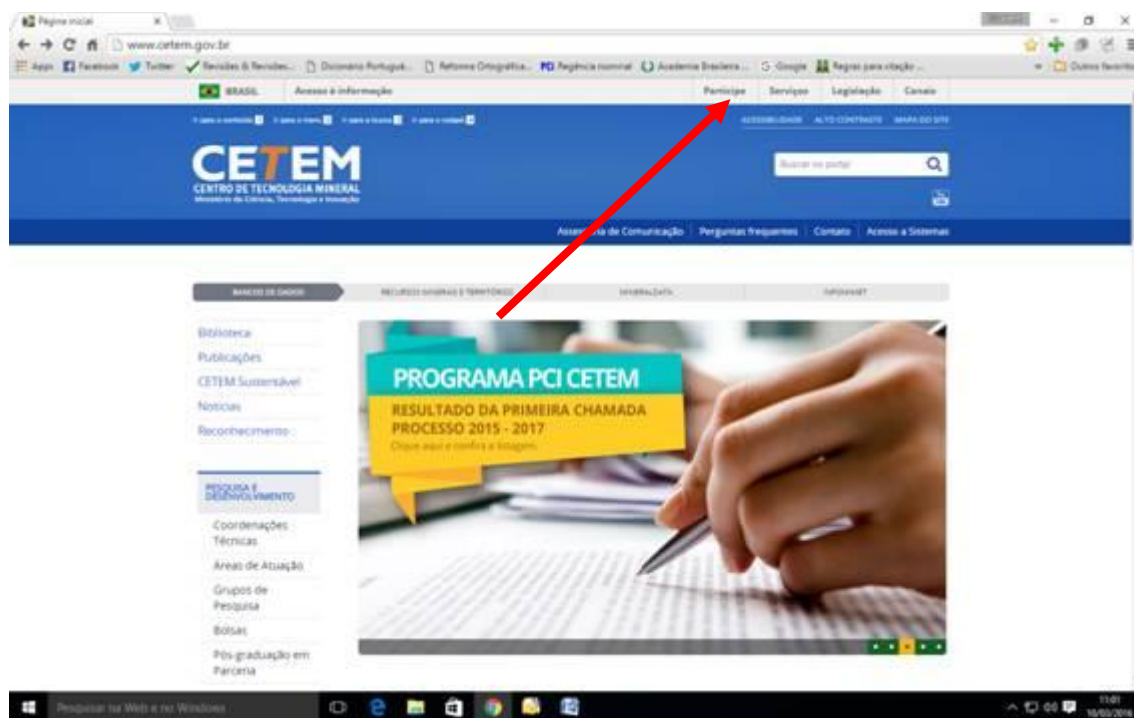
Página inicial

www.cetem.gov.br

Apps Facebook Twitter Revisões & Revisões... Dicionário Portuguê... Reforma Ortográfica... Regência nominal Academia Brasileira... Google Regras para citação... Outros favoritos

BRASIL Acesso à informação Participe Serviços Legislação Canais

ACESSIBILIDADE ALTO CONTRASTE MAPA DO SITE

CETEM
CENTRO DE TECNOLOGIA MINERAL
Ministério da Ciência, Tecnologia e Inovação

Buscar no portal

Assessoria de Comunicação Perguntas frequentes Contato Acesso a Sistemas

BANCOS DE DADOS RECURSOS MINERAIS E TERRITÓRIO MINERALDATA INFOMINET

Biblioteca
Publicações
CETEM Sustentável
Notícias
Reconhecimento

PESQUISA E DESENVOLVIMENTO
Coordenações Técnicas
Áreas de Atuação
Grupos de Pesquisa
Bolsas
Pós-graduação em Parceria

PROGRAMA PCI CETEM
RESULTADO DA PRIMEIRA CHAMADA
PROCESSO 2015 - 2017
Clique aqui e confira a listagem.

Pesquisar na Web e no Windows

11:01
10/03/2016